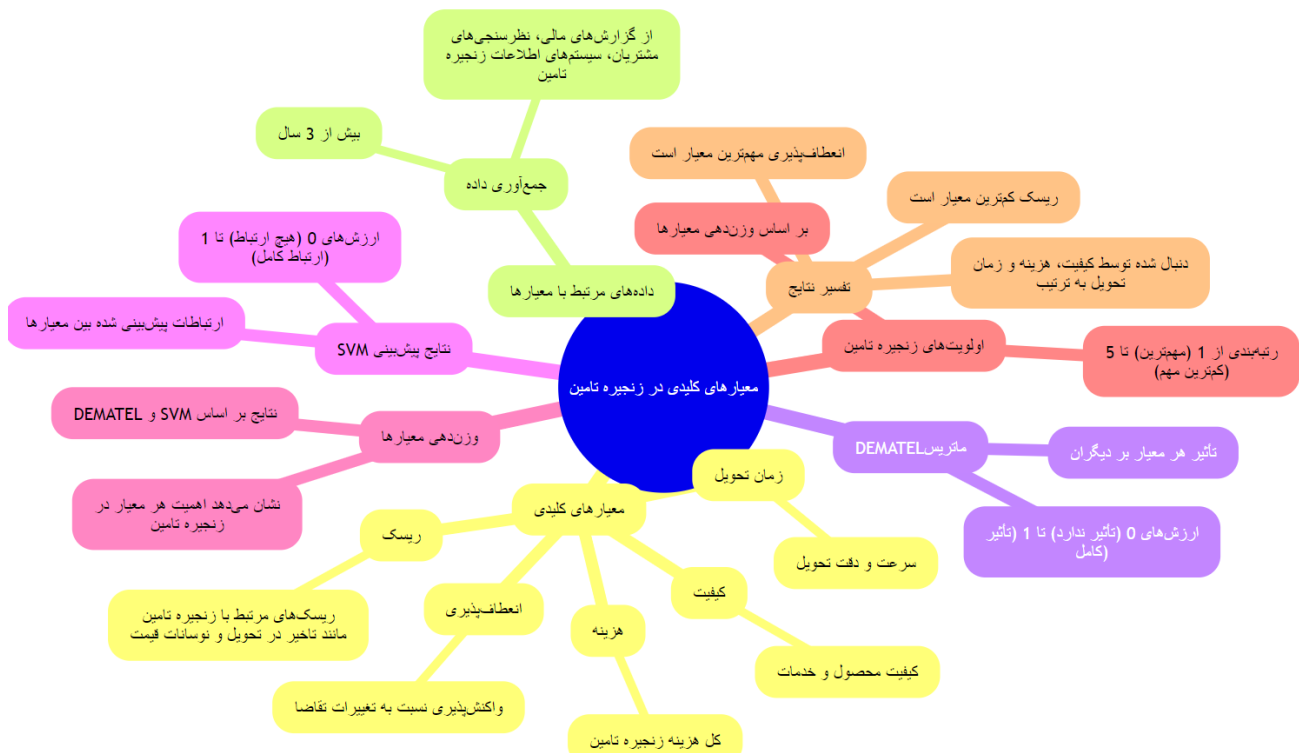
معیارهای کلیدی در زنجیره تامین

داده‌های مرتبط با معیارها

جمع‌آوری داده

از گزارش‌های مالی، نظرسنجی‌های مشتریان، سیستم‌های اطلاعات زنجیره تامین

بیش از 3 سال

تفسیر نتایج

انعطاف‌پذیری مهم‌ترین معیار است

ریسک کم‌ترین معیار است

بر اساس وزن‌دهی معیارها

دنبال شده توسط کیفیت، هزینه و زمان تحویل به ترتیب

اولویت‌های زنجیره تامین

رتبه‌بندی از 1 (مهم‌ترین) تا 5 (کم‌ترین مهم)

ماتریسDEMATEL

تاثیر هر معیار بر دیگران

ارزش‌های 0 (تاثیر ندارد) تا 1 (تاثیر کامل)

نتایج پیش‌بینی SVM

ارزش‌های 0 (هیچ ارتباط) تا 1 (ارتباط کامل)

ارتباطات پیش‌بینی شده بین معیارها

وزن‌دهی معیارها

نتایج بر اساس SVM و DEMATEL

نشان می‌دهد اهمیت هر معیار در زنجیره تامین

معیارهای کلیدی

زمان تحویل

سرعت و دقت تحویل

کیفیت

کیفیت محصول و خدمات

هزینه

کل هزینه زنجیره تامین

انعطاف‌پذیری

واکنش‌پذیری نسبت به تغییرات تقاضا

ریسک

ریسک‌های مرتبط با زنجیره تامین مانند تاخیر در تحویل و نوسانات قیمت